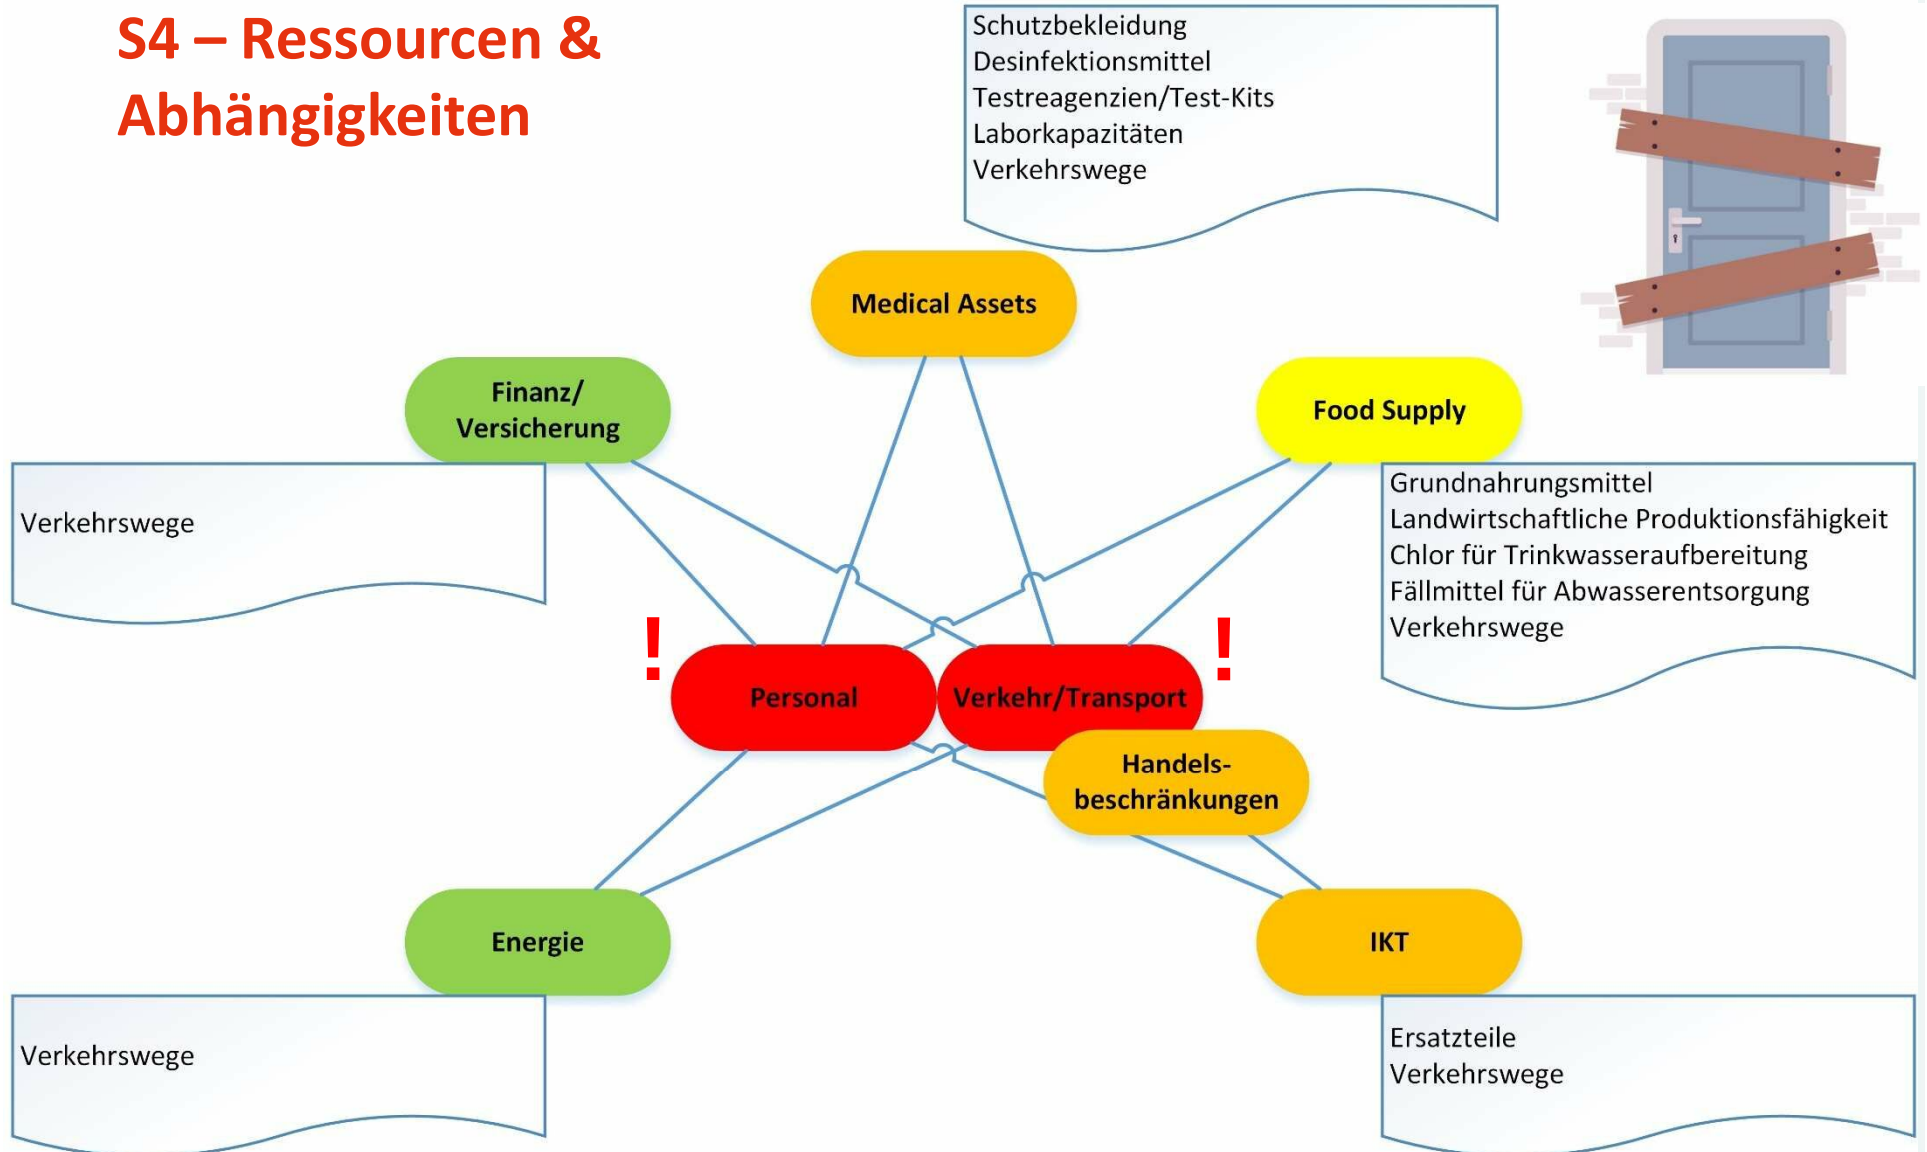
S4 – Ressourcen & Abhängigkeiten

Schutzbekleidung
Desinfektionsmittel
Testreagenzien/Test-Kits
Laborkapazitäten
Verkehrswege

Medical Assets

Finanz/ Versicherung

Food Supply

Verkehrswege

Grundnahrungsmittel
Landwirtschaftliche Produktionsfähigkeit
Chlor für Trinkwasseraufbereitung
Fällmittel für Abwasserentsorgung
Verkehrswege

!

Personal

Verkehr/Transport

!

Handelsbeschränkungen

Energie

IKT

Verkehrswege

Ersatzteile
Verkehrswege